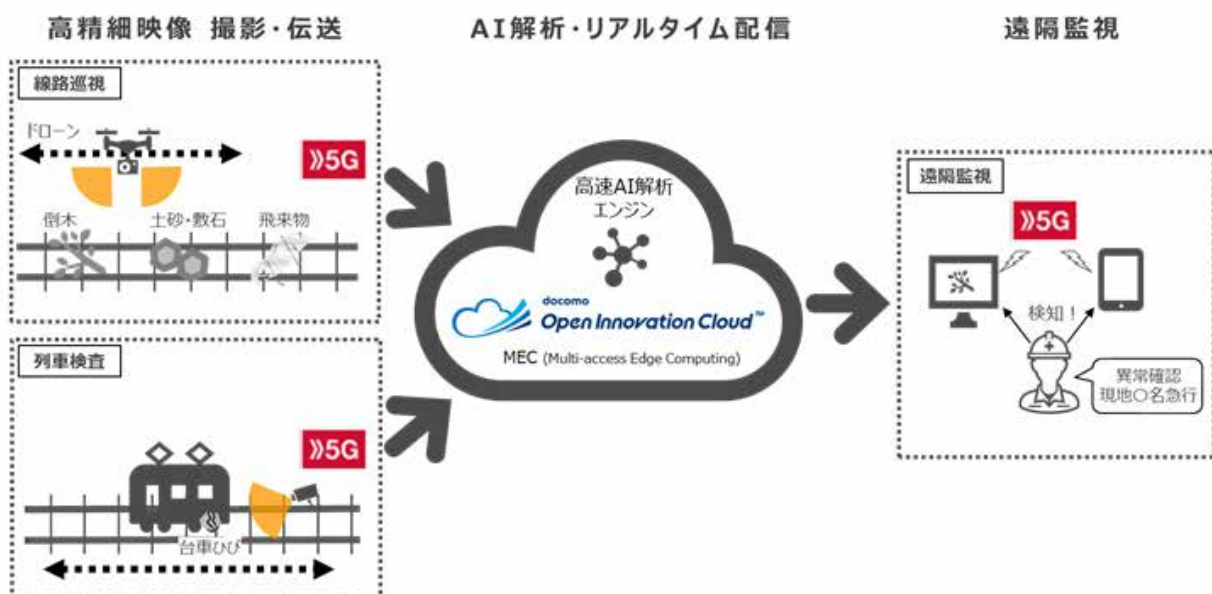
高精細映像 撮影・伝送

線路巡視

ドローン

》5G

倒木 土砂・敷石 飛来物

列車検査

》5G

台車ひび

AI解析・リアルタイム配信

高速AI解析エンジン

docomo Open Innovation Cloud™

MEC (Multi-access Edge Computing)

遠隔監視

遠隔監視

》5G

検知！

異常確認
現地○名急行